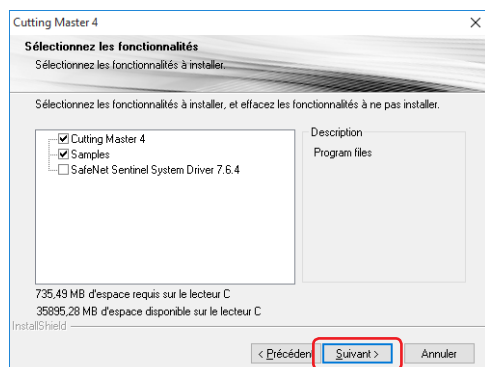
Cutting Master 4

Sélectionnez les fonctionnalités

Sélectionnez les fonctionnalités à installer.

Sélectionnez les fonctionnalités à installer, et effacez les fonctionnalités à ne pas installer.

Cutting Master 4
Samples
SafeNet Sentinel System Driver 7.6.4

Description

Program files

735,49 MB d'espace requis sur le lecteur C

35895,28 MB d'espace disponible sur le lecteur C

InstallShield

< Précéden

Suivant >

Annuler